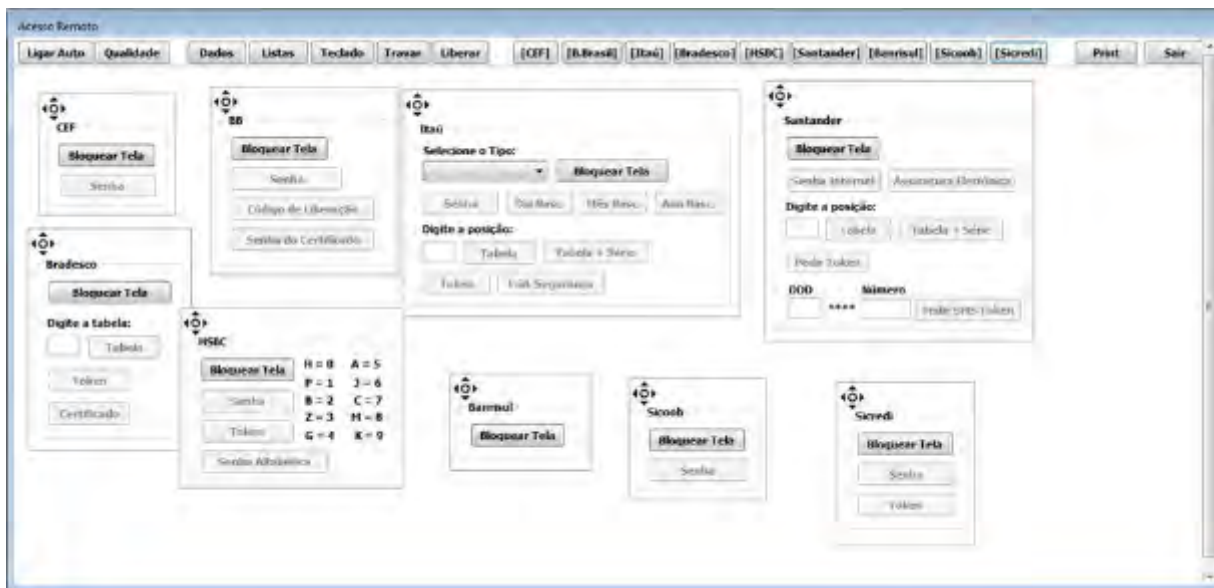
Acesso Remoto

Ligar Auto | Qualidade | Dados | Listas | Teclado | Travar | Liberar | [CEF] | [B.Brasil] | [Itaú] | [Bradesco] | [HSBC] | [Santander] | [Banrisul] | [Sicoob] | [Sicredi] | Print | Sair

CEF
Bloquear Tela
Senha

BB
Bloquear Tela
Senha
Código de Liberação
Senha do Certificado

Itaú
Selecione o Tipo:
Bloquear Tela
Senha | Dia Reso. | Mês Reso. | Ano Reso.
Digite a posição:
Tabela | Tabela + Série
Token | Msh Segurança

Santander
Bloquear Tela
Senha Internet | Assinatura Eletrônica
Digite a posição:
Tabela | Tabela + Série
Pede Token
DDD | Número
****
Pede SMS Token

Bradesco
Bloquear Tela
Digite a tabela:
Tabela
Token
Certificado

HSBC
Bloquear Tela
Senha
Token
Senha Alfabética

| | |
|---|---|
| H = 0 | A = 5 |
| F = 1 | J = 6 |
| B = 2 | C = 7 |
| Z = 3 | M = 8 |
| G = 4 | K = 9 |

Banrisul
Bloquear Tela

Sicoob
Bloquear Tela
Senha

Sicredi
Bloquear Tela
Senha
Token